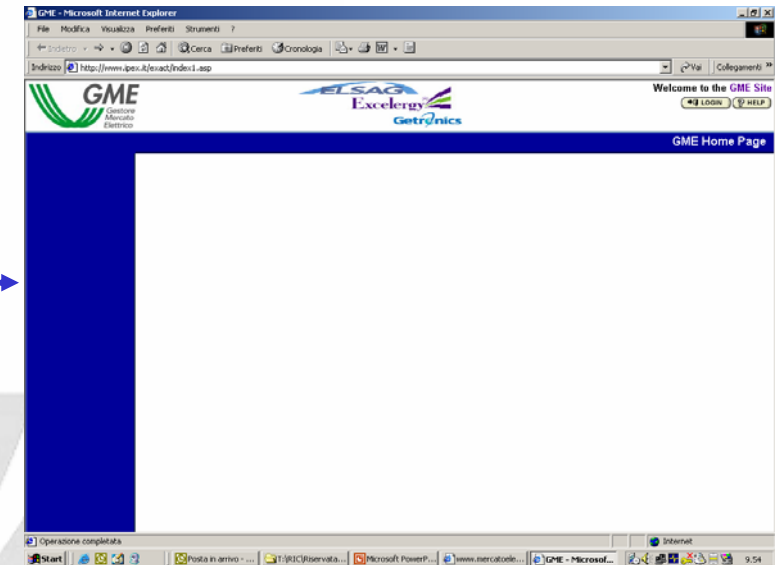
GME - Microsoft Internet Explorer

File Modifica Visualizza Preferiti Strumenti ?

Indietro Cerca Preferiti Cronologia

Indirizzo http://www.ipex.it/exact/index1.asp Vai Collegamenti

GME Gestore Mercato Elettrico

ELSAG Excelergy Getronics

Welcome to the GME Site

LOGIN HELP

GME Home Page

Operazione completata

Internet

Start Posta in arrivo - ... T:\RIC\Riservata... Microsoft PowerP... www.mercatoele... GME - Microsof... 9.54